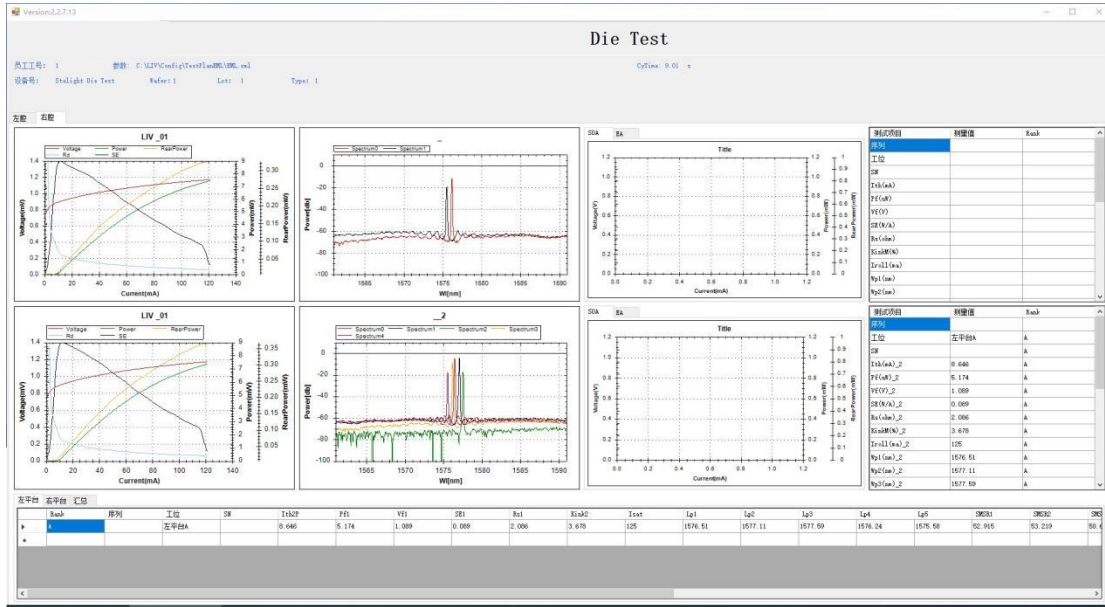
Version2.2.7.13

Die Test

员工工号: 1 参数: C:\LIV\Config\TestPlanXML\EML.xml CyTime: 9.01 s
设备号: Stelight Die Test Wafer: 1 Lot: 1 Type: 1

左腔 右腔

LIV _01
Voltage Power RearPower
Rd SE
Voltage(V) Power(mW) RearPower(mW)
Current(mA)

_
Spectrum0 Spectrum1
Power(dB)
Wl(nm)

SOA EA
Title
Voltage(V) Power(mW) RearPower(mW)
Current(mA)

| 测试项目 | 测量值 | Rank |
|---|---|---|
| 序列 | | |
| 工位 | | |
| SN | | |
| Ith(mA) | | |
| Pf(mW) | | |
| Vf(V) | | |
| SE(W/A) | | |
| Rs(ohm) | | |
| KinkM(%) | | |
| Iroll(ma) | | |
| Wp1(nm) | | |
| Wp2(nm) | | |

LIV _01
Voltage Power RearPower
Rd SE
Voltage(V) Power(mW) RearPower(mW)
Current(mA)

_2
Spectrum0 Spectrum1 Spectrum2 Spectrum3
Spectrum4
Power(dB)
Wl(nm)

SOA EA
Title
Voltage(V) Power(mW) RearPower(mW)
Current(mA)

| 测试项目 | 测量值 | Rank |
|---|---|---|
| 序列 | | |
| 工位 | 左平台A | A |
| SN | | A |
| Ith(mA)_2 | 8.646 | A |
| Pf(mW)_2 | 5.174 | A |
| Vf(V)_2 | 1.089 | A |
| SE(W/A)_2 | 0.089 | A |
| Rs(ohm)_2 | 2.086 | A |
| KinkM(%)_2 | 3.678 | A |
| Iroll(ma)_2 | 125 | A |
| Wp1(nm)_2 | 1576.51 | A |
| Wp2(nm)_2 | 1577.11 | A |
| Wp3(nm)_2 | 1577.59 | A |

左平台 右平台 汇总

| Rank | 序列 | 工位 | SN | Ith2P | Pf1 | Vf1 | SE1 | Rs1 | Kink2 | Isat | Lp1 | Lp2 | Lp3 | Lp4 | Lp5 | SMSR1 | SMSR2 | SM |
|---|---|---|---|---|---|---|---|---|---|---|---|---|---|---|---|---|---|---|
| A | | 左平台A | | 8.646 | 5.174 | 1.089 | 0.089 | 2.086 | 3.678 | 125 | 1576.51 | 1577.11 | 1577.59 | 1576.24 | 1575.58 | 52.915 | 53.219 | 50.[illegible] |